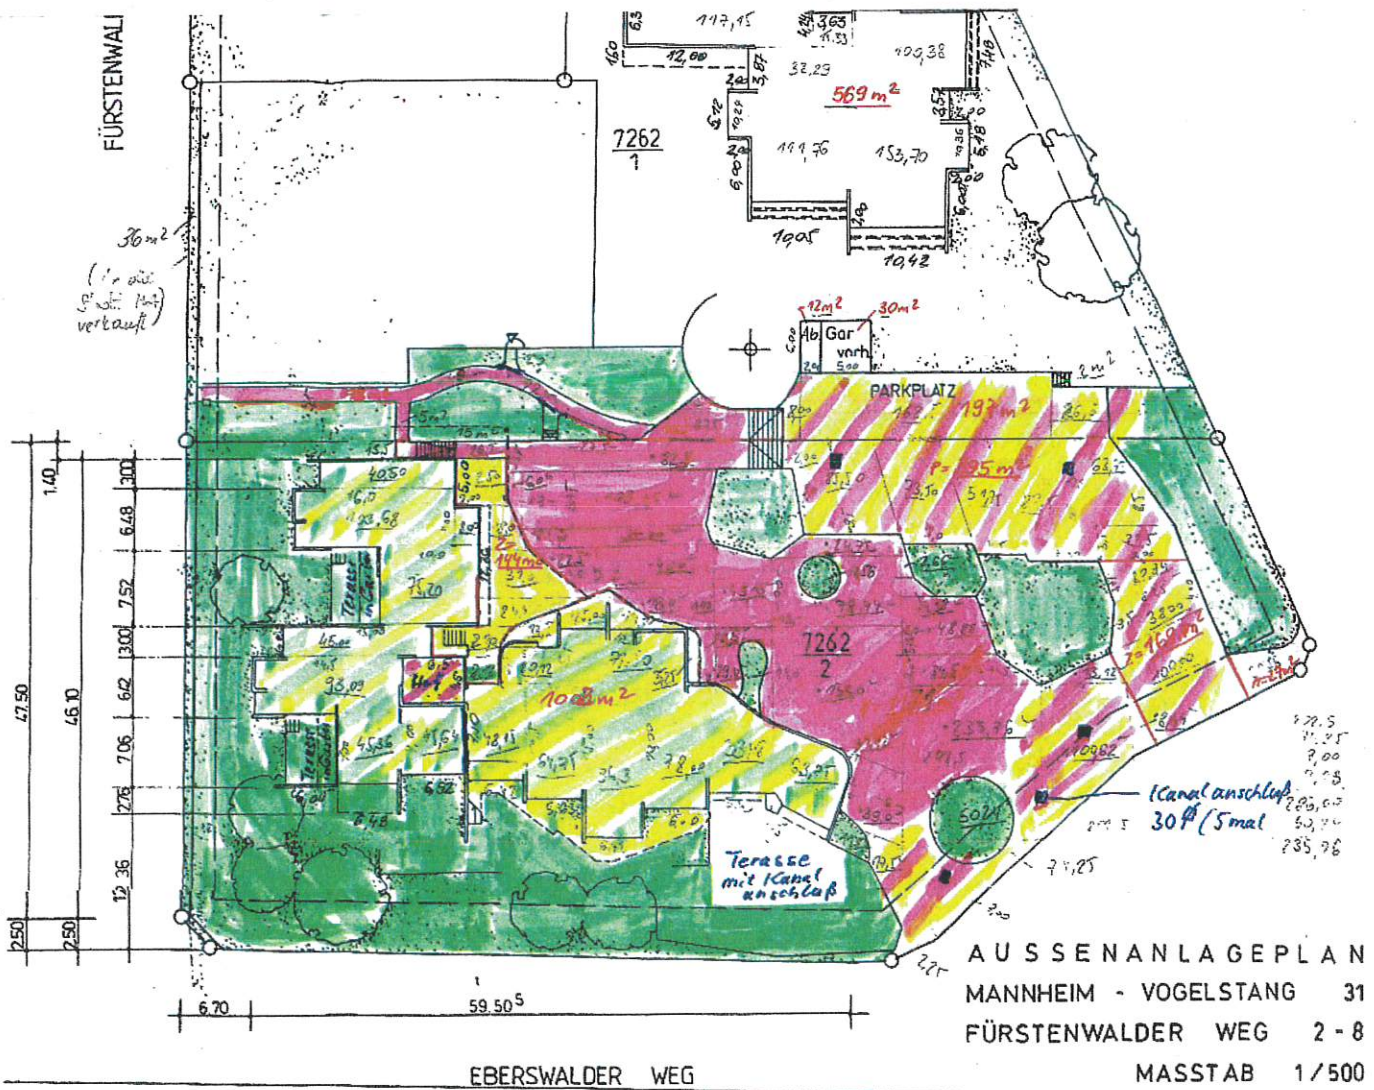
FÜRSTENWALI

6,3
117,15
1,60
12,00
3,65
100,38
7,40
33,23
569 m²
7262
1
111,76
153,70
19,05
10,42

36 m²
(an die Stadt Mhm verkauft)

12 m²
30 m²
6,00
Ab
Gar
vorh
5,00
2 m²
PARKPLATZ
193 m²
95 m²

40,50
16,0
93,68
75,70
144 m²
Terasse mit Kanal
Terasse mit Kanal
45,00
93,09
Hof
1008 m²
7262
2
160 m²
100,82

Kanalanschluß
30 Ø (5 mal
Terasse
mit Kanal
anschluß

235,76

1,40
3,00
6,48
7,52
3,00
6,12
7,06
2,75
12,36
2,50
2,50
47,50
46,10

6,70
59,50

EBERSWALDER WEG

AUSSENANLAGEPLAN
MANNHEIM - VOGELSTANG 31
FÜRSTENWALDER WEG 2 - 8
MASSTAB 1/500